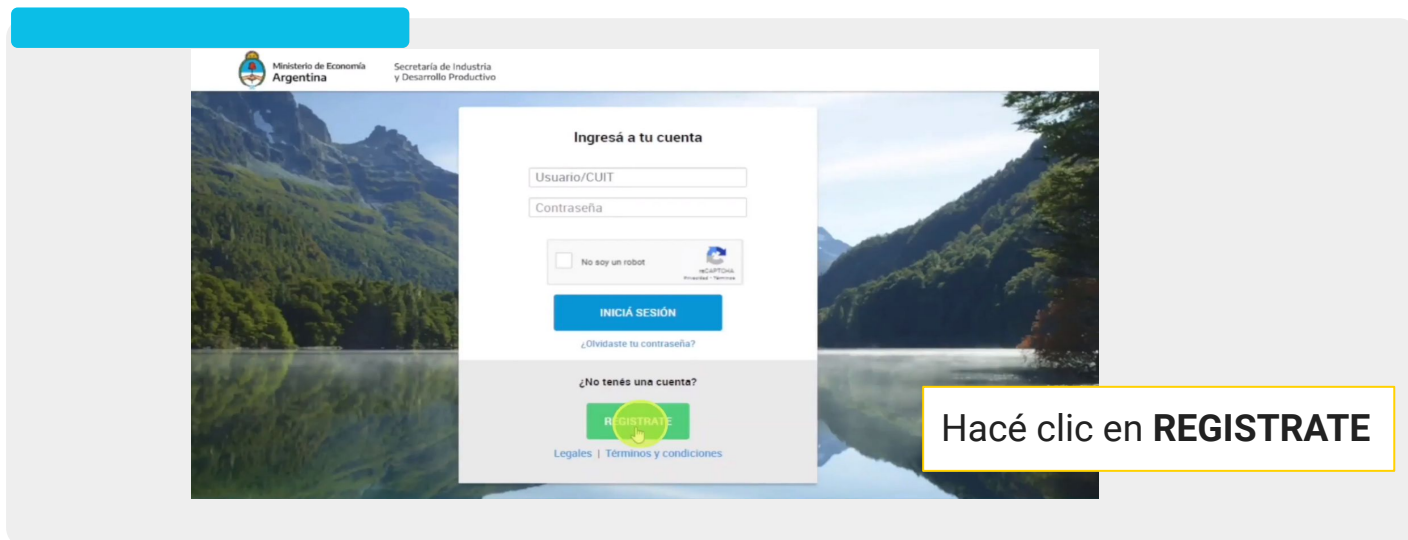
Ministerio de Economía
Argentina

Secretaría de Industria
y Desarrollo Productivo

Ingresá a tu cuenta

Usuario/CUIT

Contraseña

No soy un robot

reCAPTCHA
Privacidad - Términos

INICIÁ SESIÓN

¿Olvidaste tu contraseña?

¿No tenés una cuenta?

REGISTRATE

Legales | Términos y condiciones

Hacé clic en **REGISTRATE**